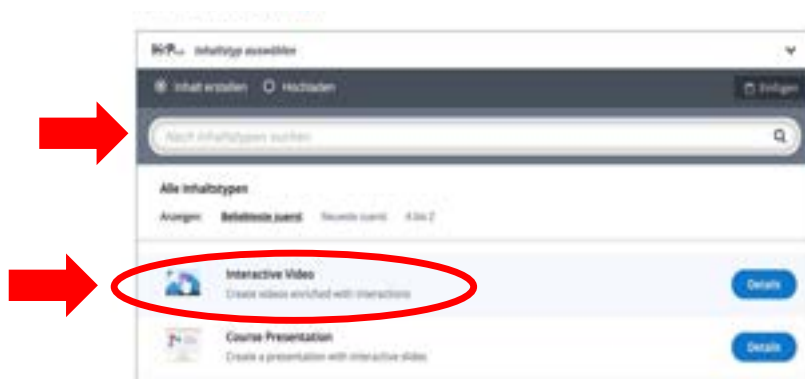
H5P Inhaltstyp auswählen

Inhalt erstellen Hochladen

Einfügen

Nach Inhaltstypen suchen

Alle Inhaltstypen

Anzeigen: Beliebteste zuerst Neueste zuerst A bis Z

Interactive Video
Create videos enriched with interactions

Details

Course Presentation
Create a presentation with interactive slides

Details